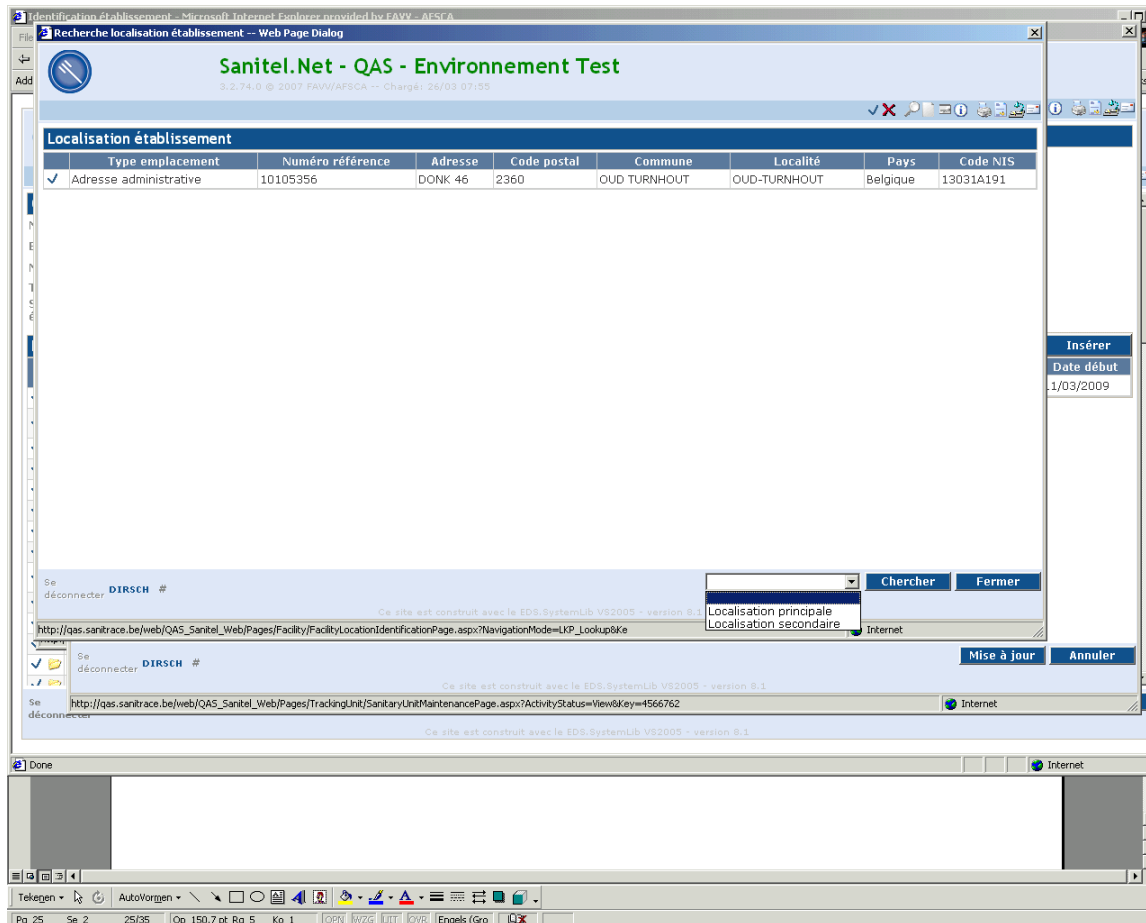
Identification établissement - Microsoft Internet Explorer provided by FAVV - AFSCA

Recherche localisation établissement -- Web Page Dialog

Sanitel.Net - QAS - Environnement Test

3.2.74.0 © 2007 FAVV/AFSCA -- Chargé: 26/03 07:55

Localisation établissement

| | Type emplacement | Numéro référence | Adresse | Code postal | Commune | Localité | Pays | Code NIS |
|---|---|---|---|---|---|---|---|---|
| ✓ | Adresse administrative | 10105356 | DONK 46 | 2360 | OUD TURNHOUT | OUD-TURNHOUT | Belgique | 13031A191 |

Se déconnecter DIRSCH #

Chercher Fermer

Localisation principale
Localisation secondaire

Ce site est construit avec le EDS.SystemLib VS2005 - version 8.1

http://qas.sanitrace.be/web/QAS_Sanitel_Web/Pages/Facility/FacilityLocationIdentificationPage.aspx?NavigationMode=LKP_Lookup&Ke

Internet

Insérer

Date début

11/03/2009

Se déconnecter DIRSCH #

Mise à jour Annuler

Ce site est construit avec le EDS.SystemLib VS2005 - version 8.1

Se déconnecter

http://qas.sanitrace.be/web/QAS_Sanitel_Web/Pages/TrackingUnit/SanitaryUnitMaintenancePage.aspx?ActivityStatus=View&Key=4566762

Internet

Ce site est construit avec le EDS.SystemLib VS2005 - version 8.1

Done

Internet

Tekenen AutoVormen

Pg 25 Se 2 25/35 Op 150,7 pt Rg 5 Ko 1 OPN WZG UIT OVR Engels (Gro